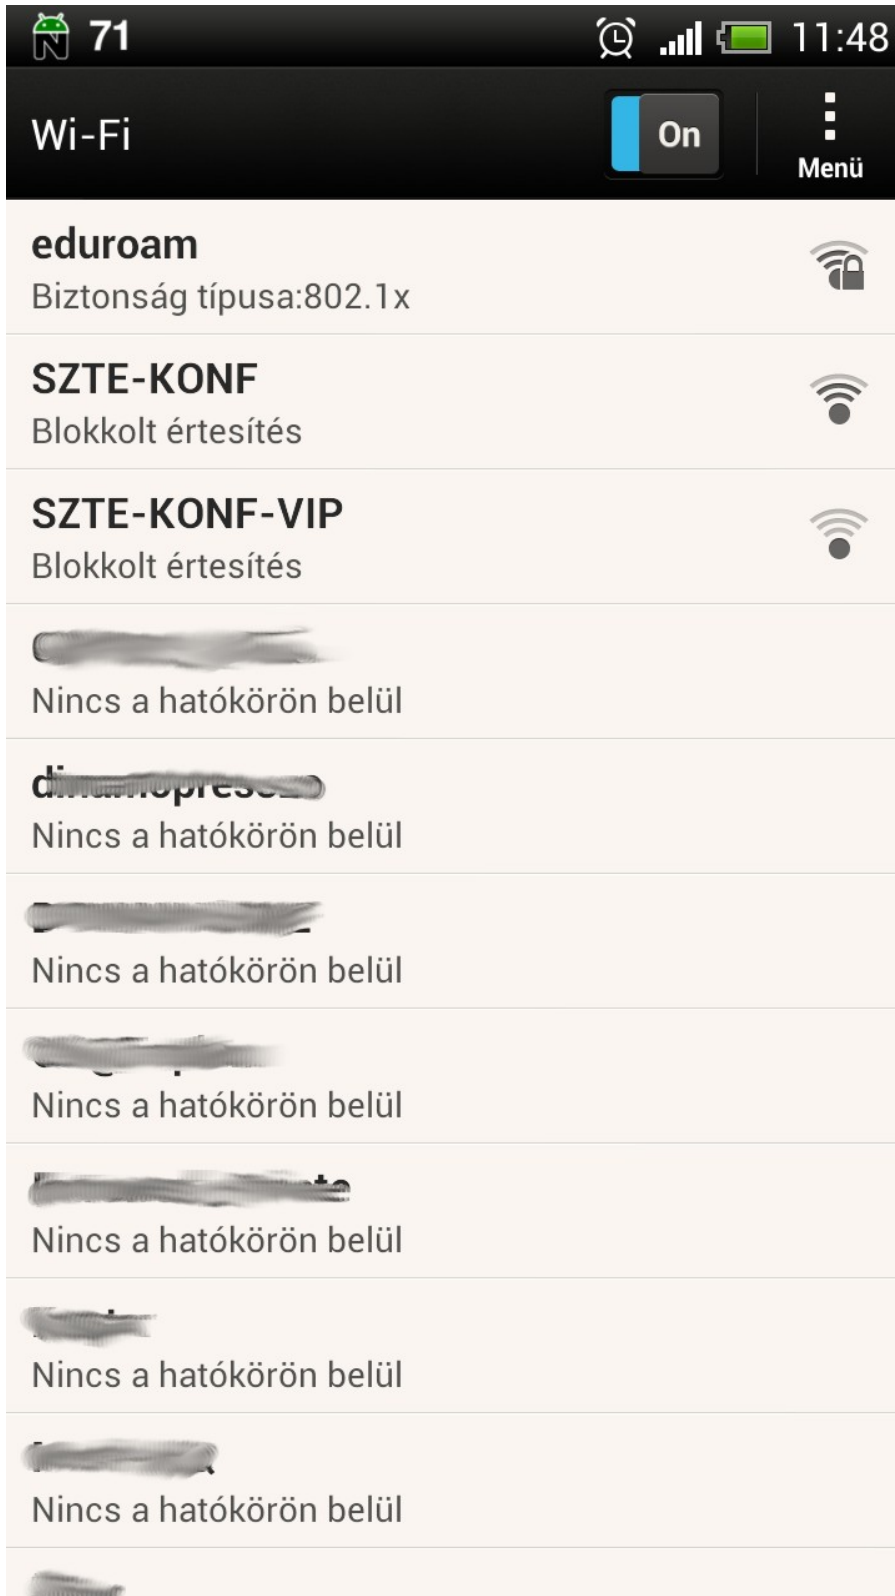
71 11:48

Wi-Fi On Menü

eduroam
Biztonság típusa:802.1x

SZTE-KONF
Blokkolt értesítés

SZTE-KONF-VIP
Blokkolt értesítés

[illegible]
Nincs a hatókörön belül

d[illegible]
Nincs a hatókörön belül

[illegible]
Nincs a hatókörön belül

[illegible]
Nincs a hatókörön belül

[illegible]
Nincs a hatókörön belül

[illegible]
Nincs a hatókörön belül

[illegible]
Nincs a hatókörön belül

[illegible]